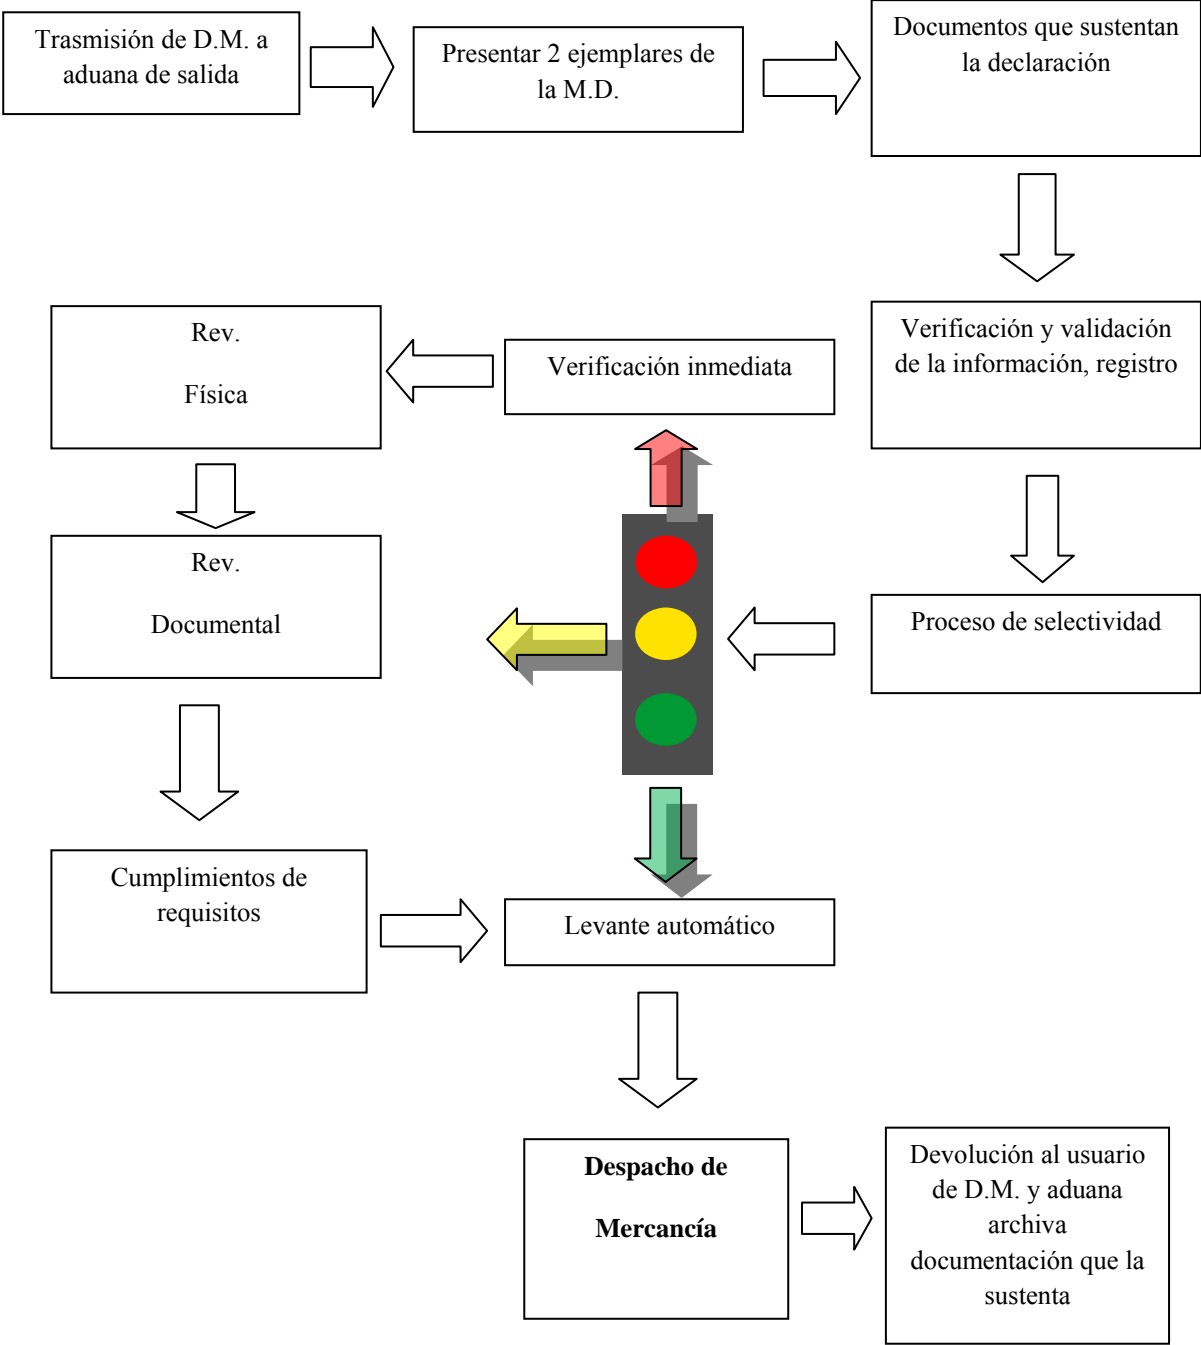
Trasmisión de D.M. a aduana de salida

Presentar 2 ejemplares de la M.D.

Documentos que sustentan la declaración

Verificación y validación de la información, registro

Proceso de selectividad

Verificación inmediata

Rev.

Física

Rev.

Documental

Cumplimientos de requisitos

Levante automático

**Despacho de**

**Mercancía**

Devolución al usuario de D.M. y aduana archiva documentación que la sustenta